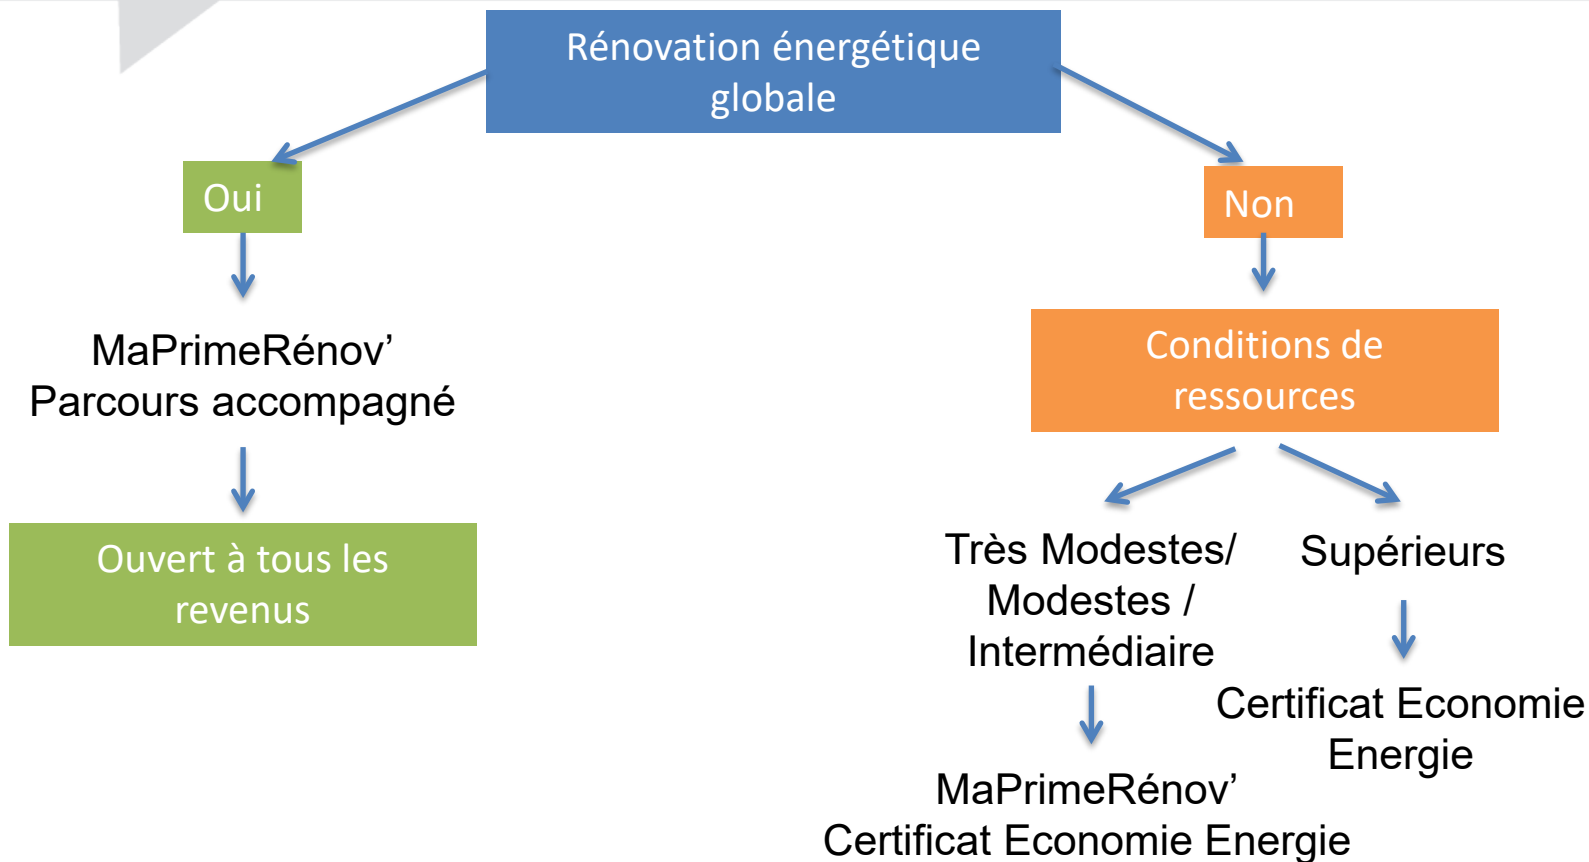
Rénovation énergétique globale

Oui

MaPrimeRénov'
Parcours accompagné

Ouvert à tous les revenus

Non

Conditions de ressources

Très Modestes/
Modestes /
Intermédiaire

MaPrimeRénov'
Certificat Economie Energie

Supérieurs

Certificat Economie Energie